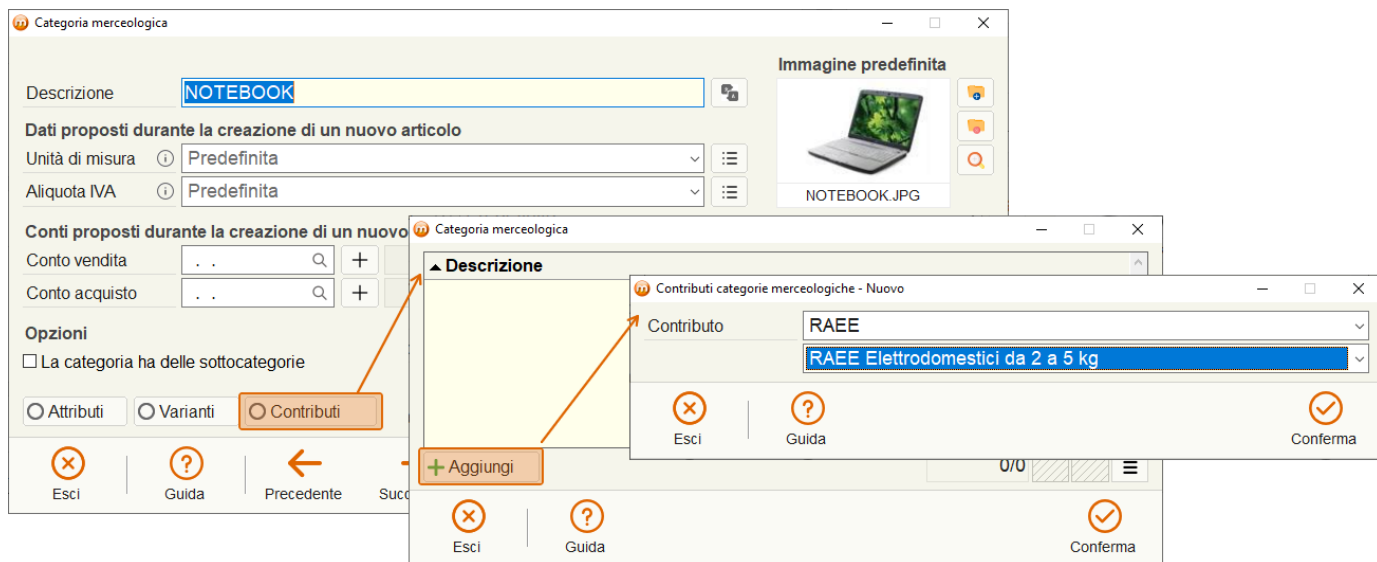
Categoria merceologica

Descrizione NOTEBOOK

Immagine predefinita

NOTEBOOK.JPG

Dati proposti durante la creazione di un nuovo articolo

Unità di misura Predefinita

Aliquota IVA Predefinita

Conti proposti durante la creazione di un nuovo

Conto vendita . .

Conto acquisto . .

Opzioni

La categoria ha delle sottocategorie

Attributi Varianti Contributi

Esci Guida Precedente Succ

Categoria merceologica

Descrizione

Aggiungi

0/0

Esci Guida Conferma

Contributi categorie merceologiche - Nuovo

Contributo RAEE

RAEE Elettrodomestici da 2 a 5 kg

Esci Guida Conferma